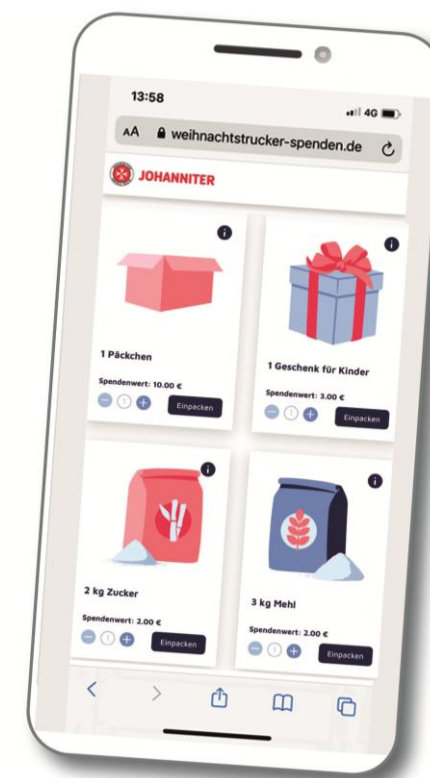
13:58

4G

AA weihnachtstrucker-spenden.de

JOHANNITER

i

1 Päckchen

Spendenwert: 10.00 €

- 1 +

Einpacken

i

1 Geschenk für Kinder

Spendenwert: 3.00 €

- 1 +

Einpacken

i

2 kg Zucker

Spendenwert: 2.00 €

- 1 +

Einpacken

i

3 kg Mehl

Spendenwert: 2.00 €

- 1 +

Einpacken